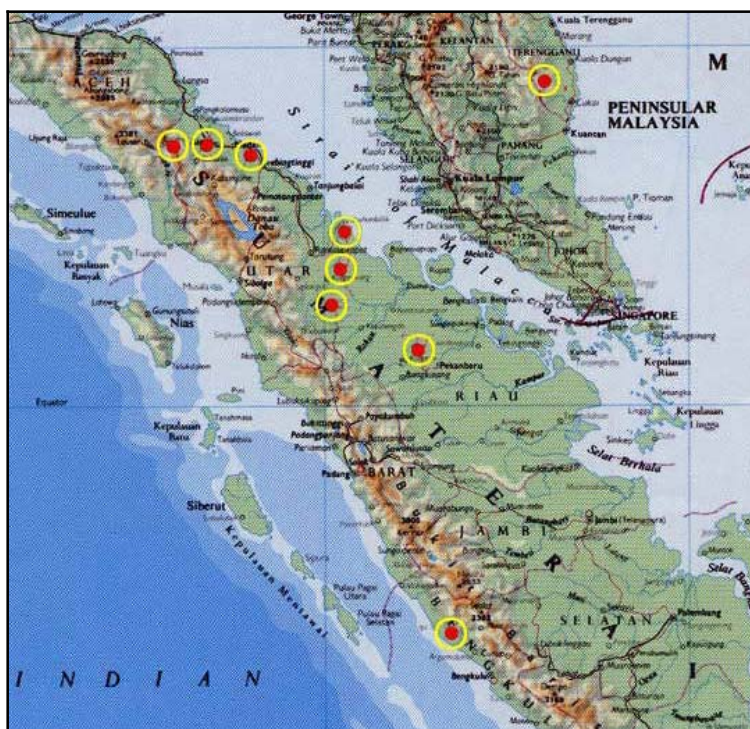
George Town
Kuala Terengganu
KELANTAN
TERENGGANU
M
PENINSULAR
MALAYSIA
ACEH
Kuantan
PAHANG
Simeulue
Tebingtinggi
Tanjungbalai
Kuala Lumpur
SELANGOR
P. Tioman
Kepulauan Banyak
UTARA
JOHOR
Nias
SINGAPORE
Pekanbaru
Kepulauan Riau
Equator
RIAU
Kepulauan Lingga
Kepulauan Batu
BARAT
Padang
Selat Berhala
Siberut
JAMBI
Jambi
Kepulauan Mentawai
Pulau Pagai Utara
Pulau Pagai Selatan
SELATAN
Bengkulu
I N D I A N
S U M A T E R A
Selat Malaka
Selat Bangka
Palembang